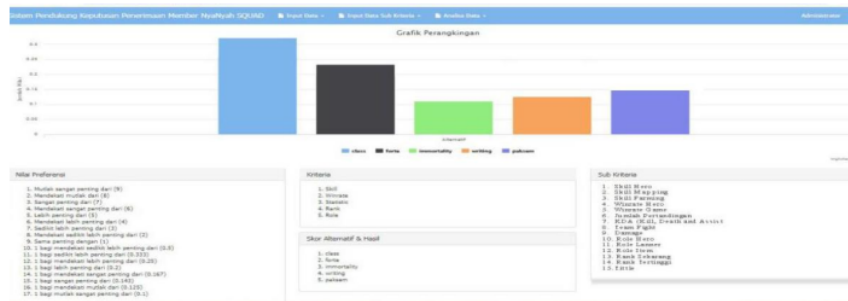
istem Pendukung Keputusan Penerimaan Member NyaNyah SQUAD
Input Data
Input Data Sub Kriteria
Analisa Data
Administrator

Grafik Perangkingan

0.4
0.35
0.3
0.25
0.2
0.15
0.1
0.05
0

Jumlah Nilai

Alternatif

class
fenta
immortality
writing
palsam

Nilai Preferensi
1. Mutlak sangat penting dari (9)
2. Mendekati mutlak dari (8)
3. Sangat penting dari (7)
4. Mendekati sangat penting dari (6)
5. Lebih penting dari (5)
6. Mendekati lebih penting dari (4)
7. Sedikit lebih penting dari (3)
8. Mendekati sedikit lebih penting dari (2)
9. Sama penting dengan (1)
10. 1 bagi mendekati sedikit lebih penting dari (0.5)
11. 1 bagi sedikit lebih penting dari (0.333)
12. 1 bagi mendekati lebih penting dari (0.25)
13. 1 bagi lebih penting dari (0.2)
14. 1 bagi mendekati sangat penting dari (0.167)
15. 1 bagi sangat penting dari (0.143)
16. 1 bagi mendekati mutlak dari (0.125)
17. 1 bagi mutlak sangat penting dari (0.1)

Kriteria
1. Skill
2. Winrate
3. Statistic
4. Rank
5. Role

Skor Alternatif & Hasil
1. class
2. fenta
3. immortality
4. writing
5. palsam

Sub Kriteria
1. Skill Hero
2. Skill Mapping
3. Skill Farming
4. Wawasan Hero
5. Wawasan Game
6. Jumlah Pertandingan
7. KDA (Kill, Death and Assist)
8. Team Fight
9. Damage
10. Role Hero
11. Role Lanes
12. Role Item
13. Rank Sekarang
14. Rank Tertinggi
15. Title